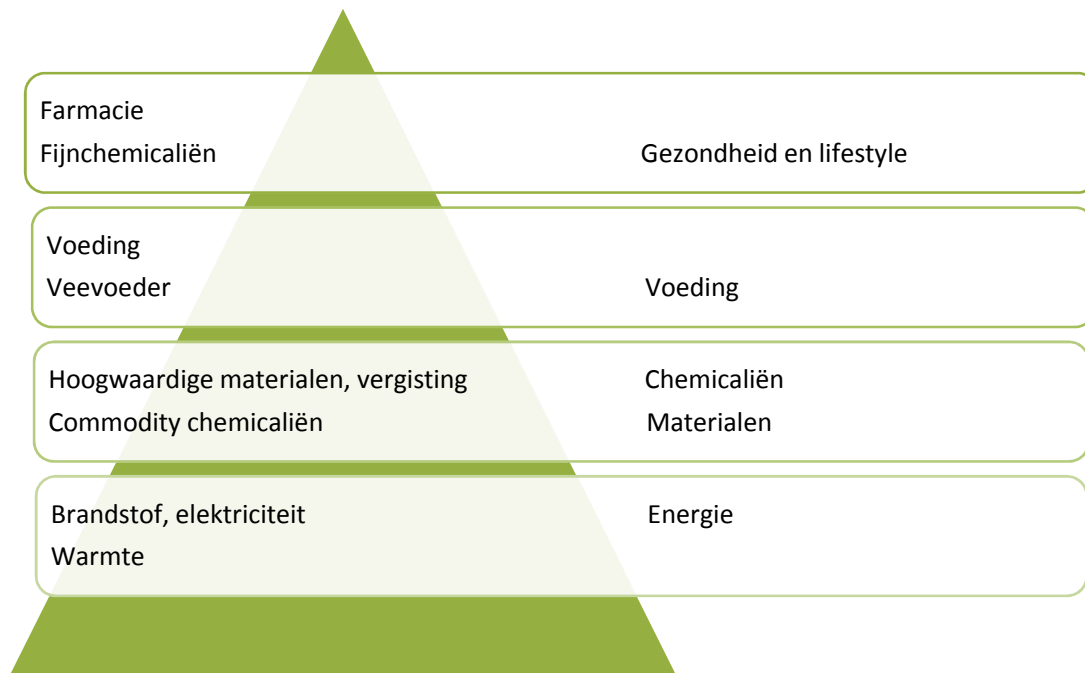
Farmacie
Fijnchemicaliën

Gezondheid en lifestyle

Voeding
Veevoeder

Voeding

Hoogwaardige materialen, vergisting
Commodity chemicaliën

Chemicaliën
Materialen

Brandstof, elektriciteit
Warmte

Energie